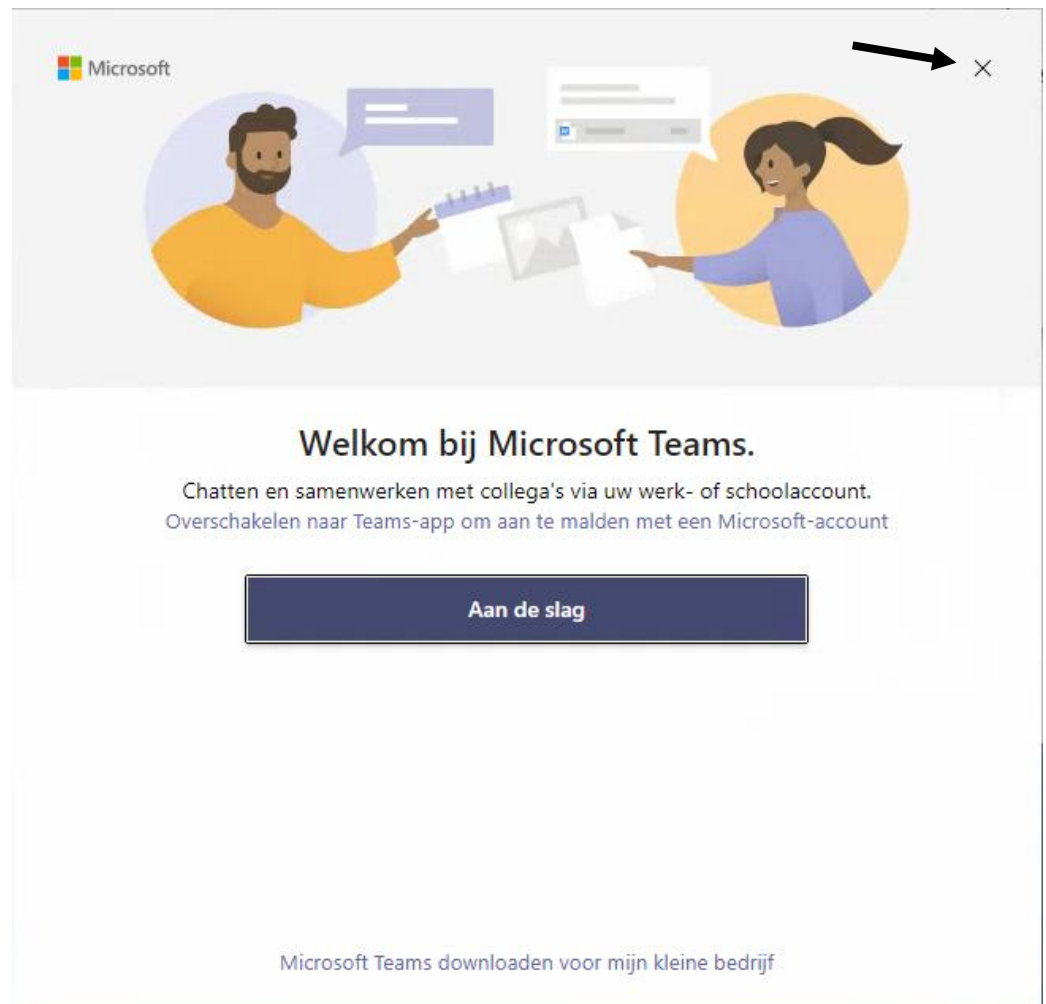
Microsoft

×

Welkom bij Microsoft Teams.

Chatten en samenwerken met collega's via uw werk- of schoolaccount.

Overschakelen naar Teams-app om aan te malden met een Microsoft-account

Aan de slag

Microsoft Teams downloaden voor mijn kleine bedrijf